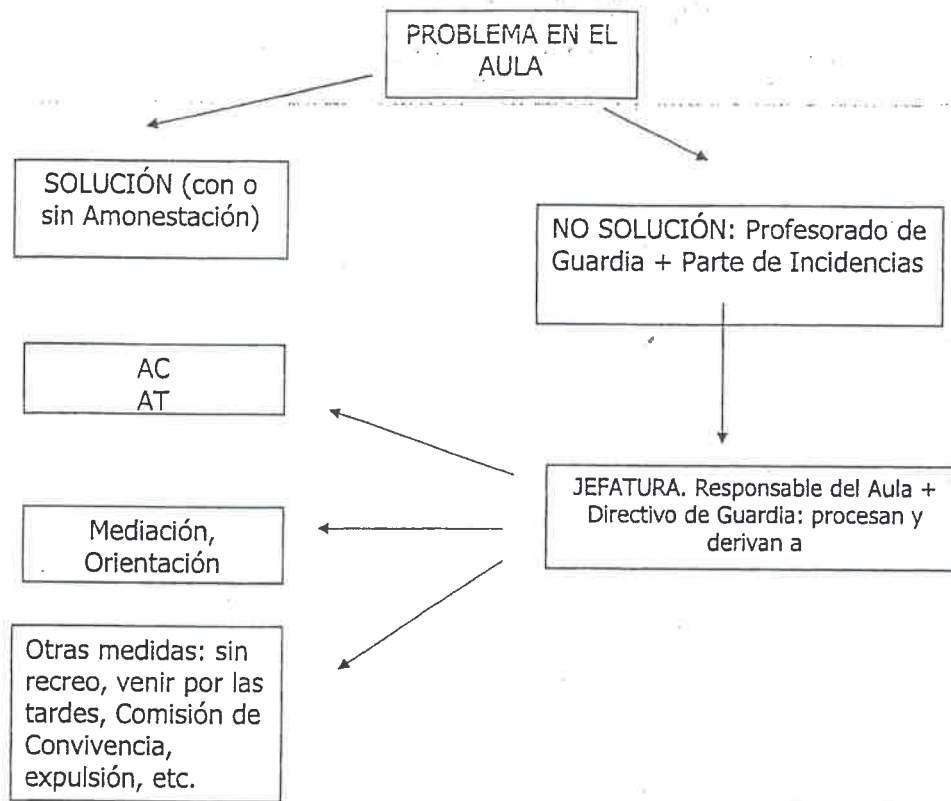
PROBLEMA EN EL AULA

SOLUCIÓN (con o sin Amonestación)

NO SOLUCIÓN: Profesorado de Guardia + Parte de Incidencias

JEFATURA. Responsable del Aula + Directivo de Guardia: procesan y derivan a

AC
AT

Mediación, Orientación

Otras medidas: sin recreo, venir por las tardes, Comisión de Convivencia, expulsión, etc.